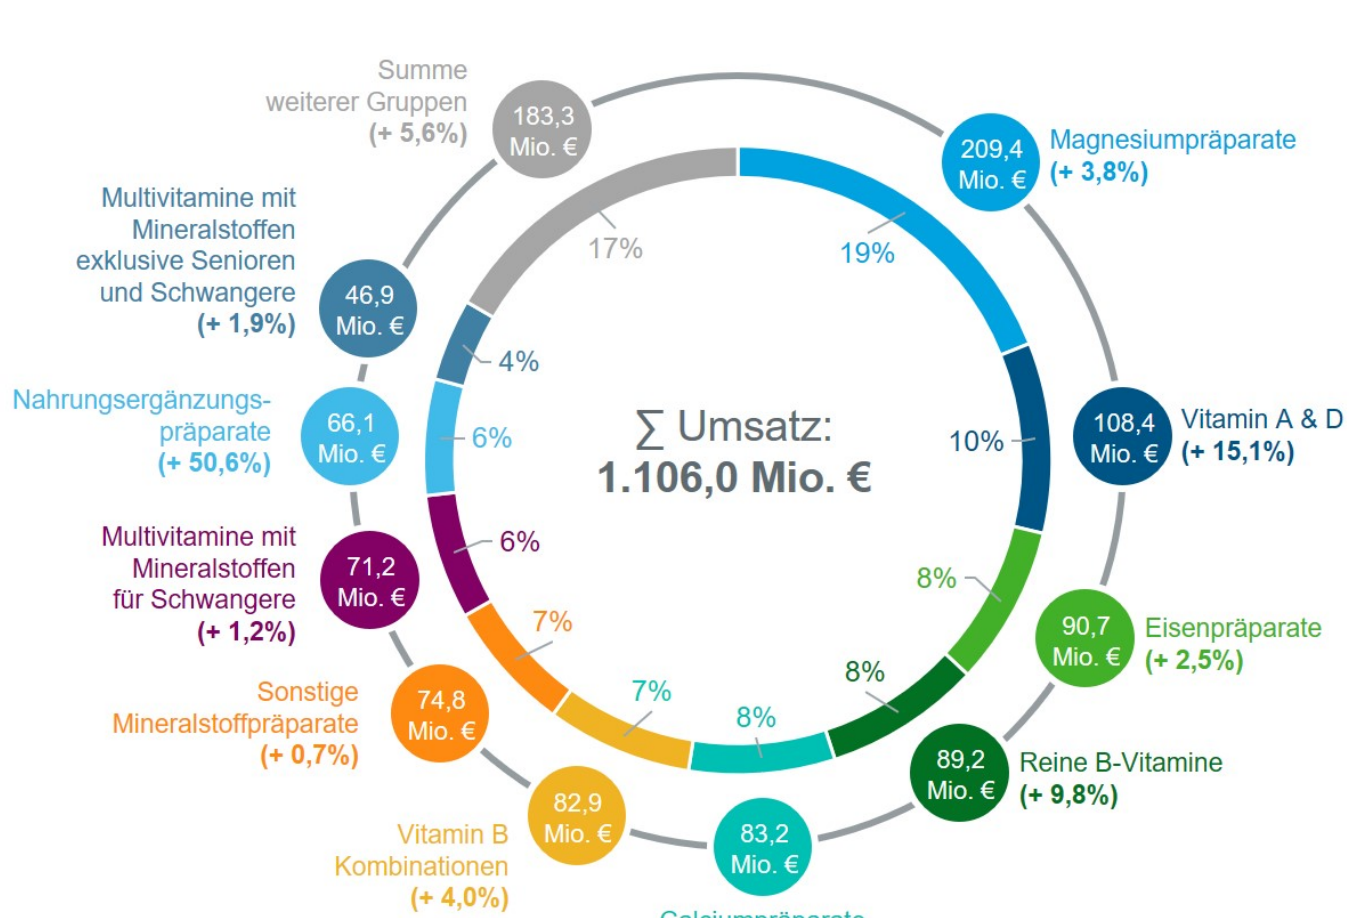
Summe weiterer Gruppen (+ 5,6%)
183,3 Mio. €

209,4 Mio. €
Magnesiumpräparate (+ 3,8%)

Multivitamine mit Mineralstoffen exklusive Senioren und Schwangere (+ 1,9%)
46,9 Mio. €

17%
19%
4%
6%
10%

$\sum$ Umsatz:
1.106,0 Mio. €

108,4 Mio. €
Vitamin A & D (+ 15,1%)

Nahrungsergänzungspräparate (+ 50,6%)
66,1 Mio. €

Multivitamine mit Mineralstoffen für Schwangere (+ 1,2%)
71,2 Mio. €

6%
8%
7%
8%
7%
8%

90,7 Mio. €
Eisenpräparate (+ 2,5%)

Sonstige Mineralstoffpräparate (+ 0,7%)
74,8 Mio. €

89,2 Mio. €
Reine B-Vitamine (+ 9,8%)

Vitamin B Kombinationen (+ 4,0%)
82,9 Mio. €

83,2 Mio. €
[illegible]